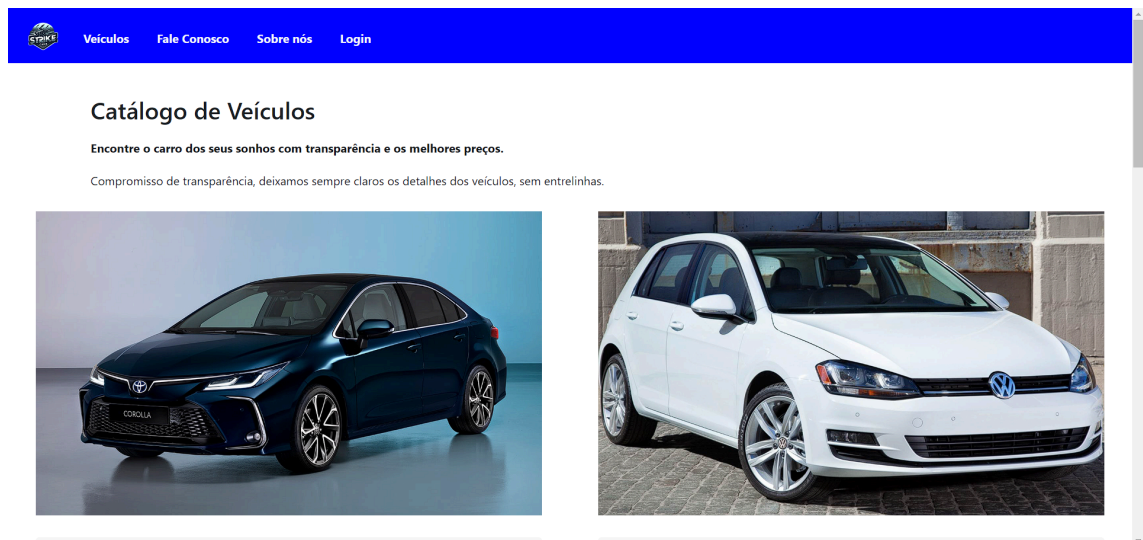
STRIKE

Veículos Fale Conosco Sobre nós Login

Catálogo de Veículos

**Encontre o carro dos seus sonhos com transparência e os melhores preços.**

Compromisso de transparência, deixamos sempre claros os detalhes dos veículos, sem entrelinhas.

COROLLA